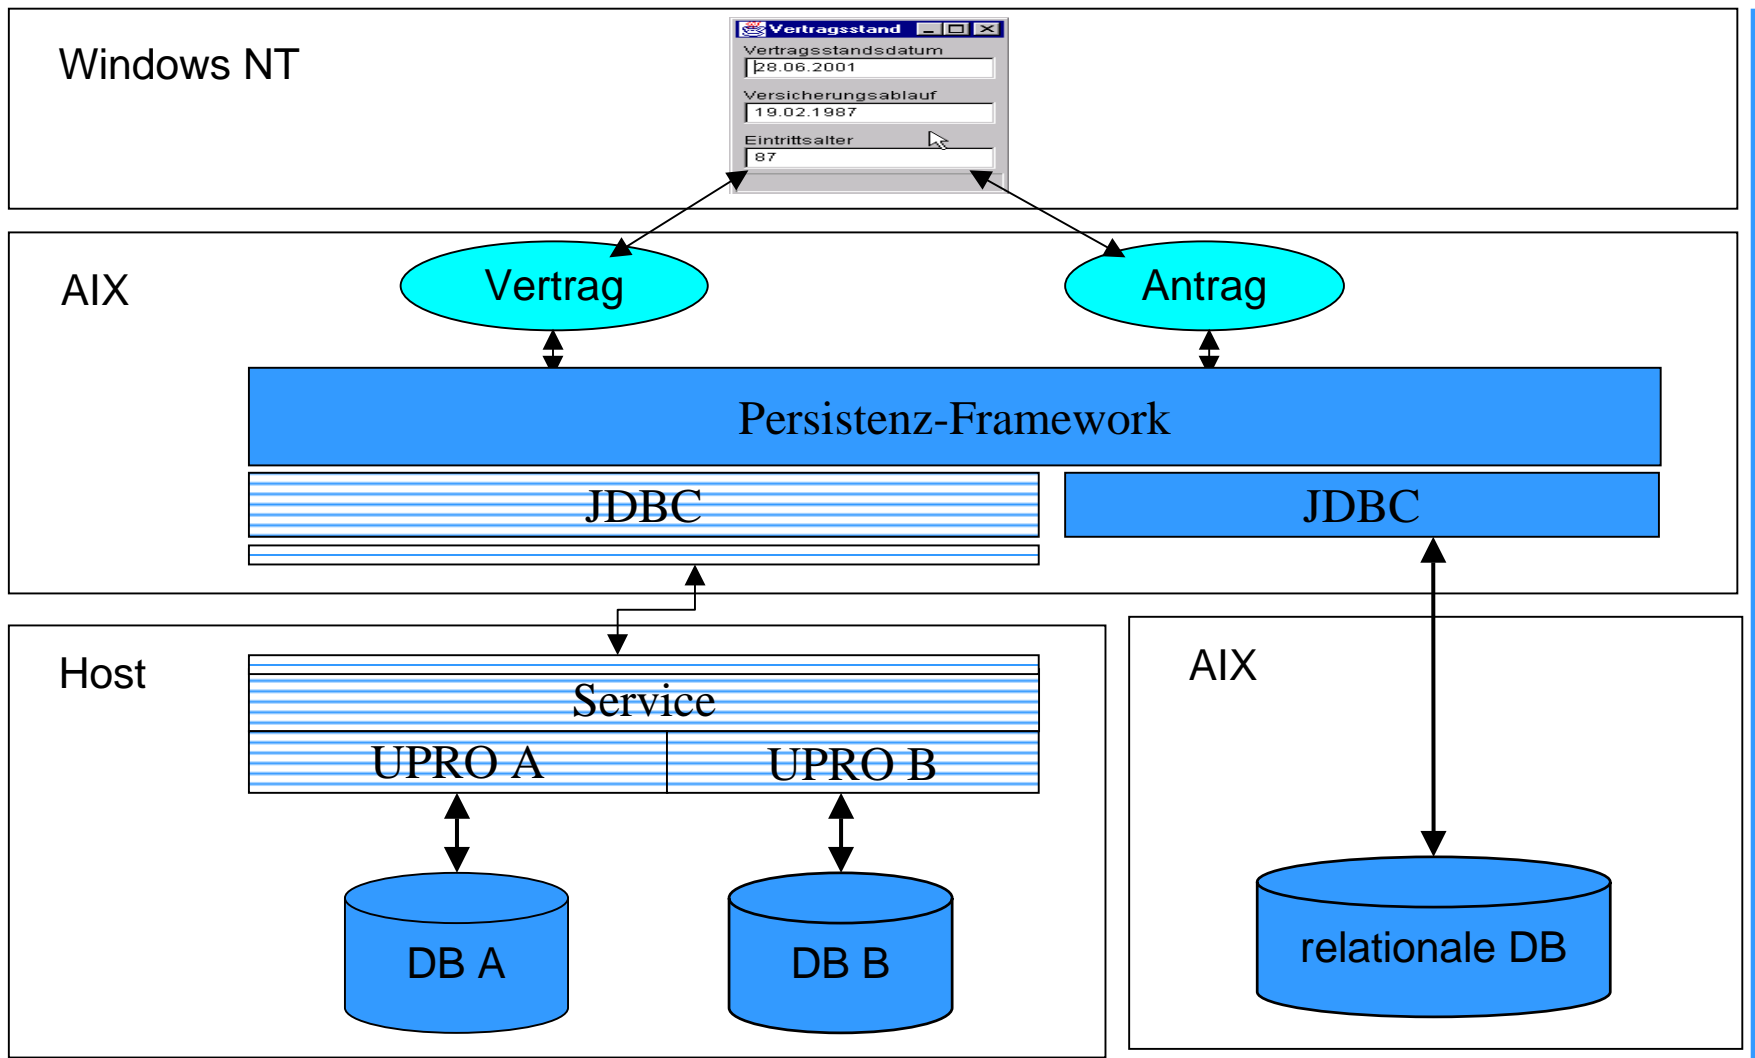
Windows NT

Vertragsstand

Vertragsstandsdatum

28.06.2001

Versicherungsablauf

19.02.1987

Eintrittsalter

87

AIX

Vertrag

Antrag

Persistenz-Framework

JDBC

JDBC

Host

Service

UPRO A

UPRO B

DB A

DB B

AIX

relationale DB